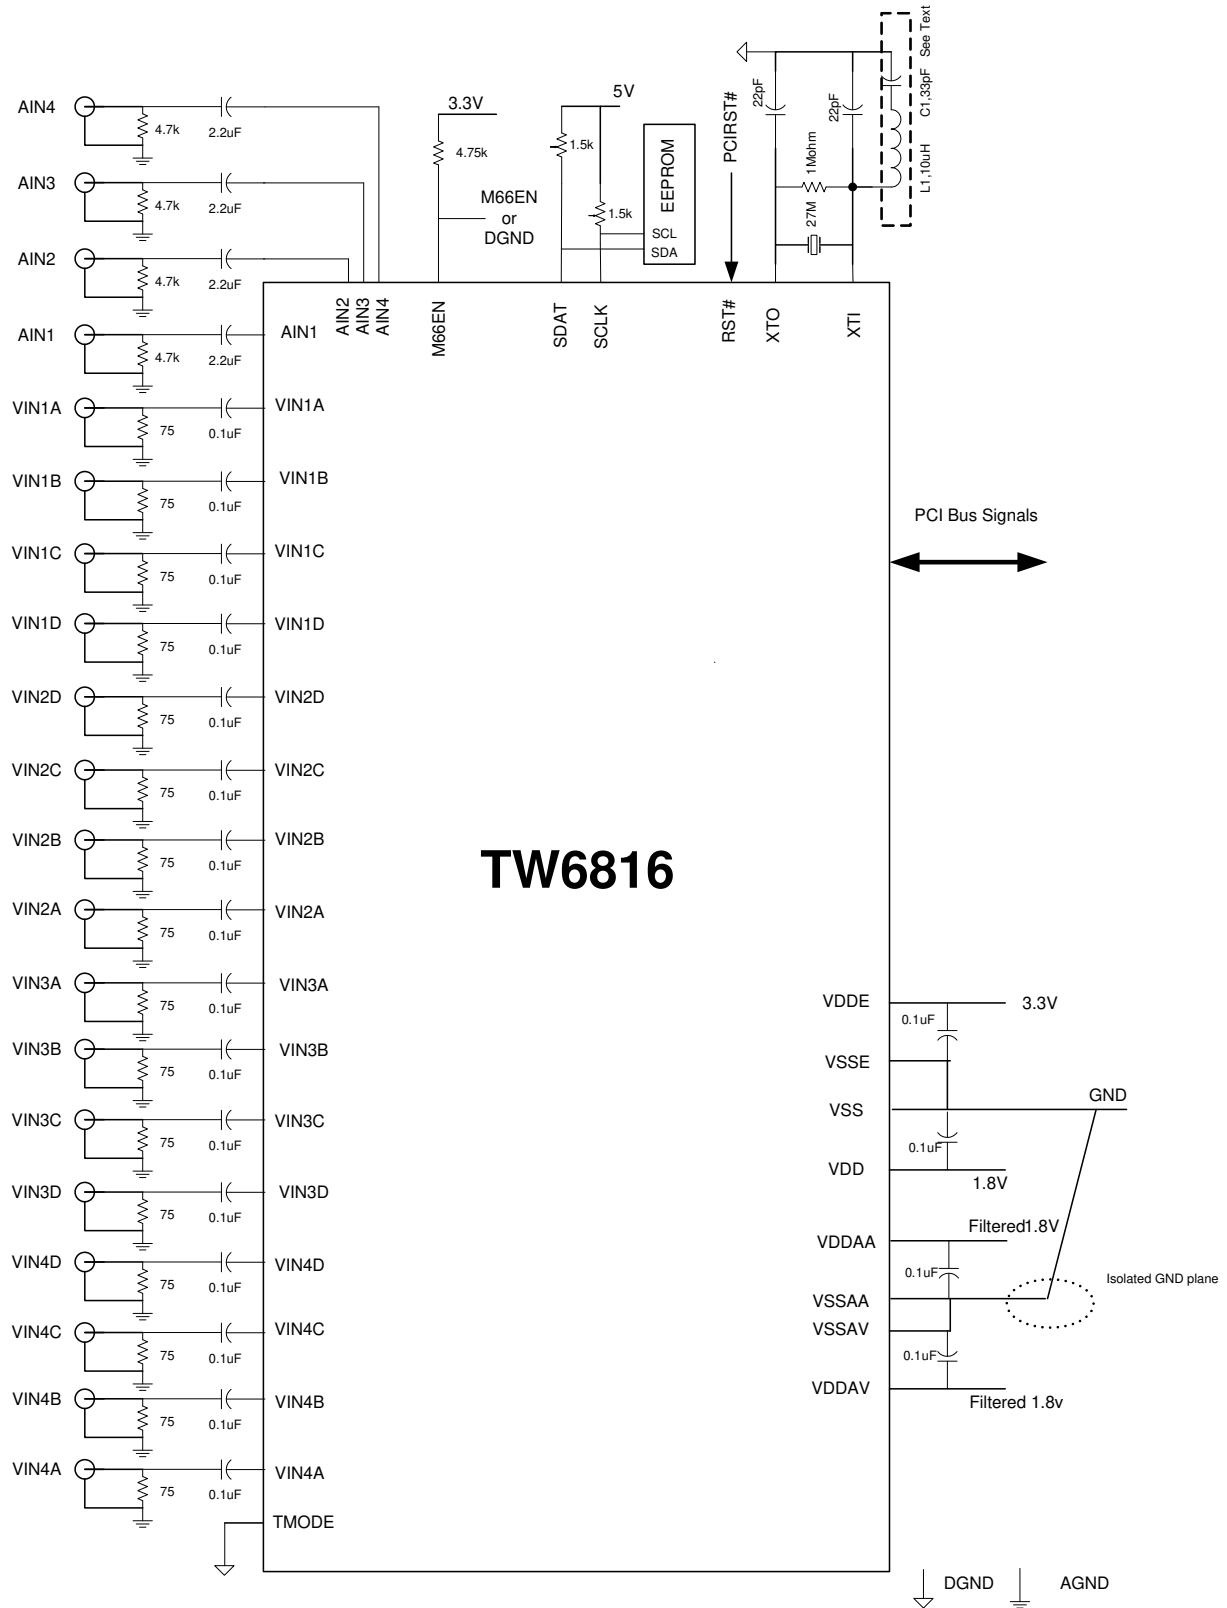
AIN4
4.7k
2.2uF
AIN3
4.7k
2.2uF
AIN2
4.7k
2.2uF
AIN1
4.7k
2.2uF
3.3V
4.75k
M66EN
or
DGND
5V
1.5k
1.5k
EEPROM
SCL
SDA
PCIRST#
22pF
22pF
1Mohm
27M
C1,33pF
See Text
L1,10uH
AIN1
AIN2
AIN3
AIN4
M66EN
SDAT
SCLK
RST#
XTO
XTI
VIN1A
75
0.1uF
VIN1A
VIN1B
75
0.1uF
VIN1B
VIN1C
75
0.1uF
VIN1C
VIN1D
75
0.1uF
VIN1D
VIN2D
75
0.1uF
VIN2D
VIN2C
75
0.1uF
VIN2C
VIN2B
75
0.1uF
VIN2B
VIN2A
75
0.1uF
VIN2A
VIN3A
75
0.1uF
VIN3A
VIN3B
75
0.1uF
VIN3B
VIN3C
75
0.1uF
VIN3C
VIN3D
75
0.1uF
VIN3D
VIN4D
75
0.1uF
VIN4D
VIN4C
75
0.1uF
VIN4C
VIN4B
75
0.1uF
VIN4B
VIN4A
75
0.1uF
VIN4A
TMODE
PCI Bus Signals
TW6816
VDDE
3.3V
0.1uF
VSSE
VSS
GND
0.1uF
VDD
1.8V
VDDAA
Filtered1.8V
0.1uF
Isolated GND plane
VSSAA
VSSAV
0.1uF
VDDAV
Filtered 1.8v
DGND
AGND